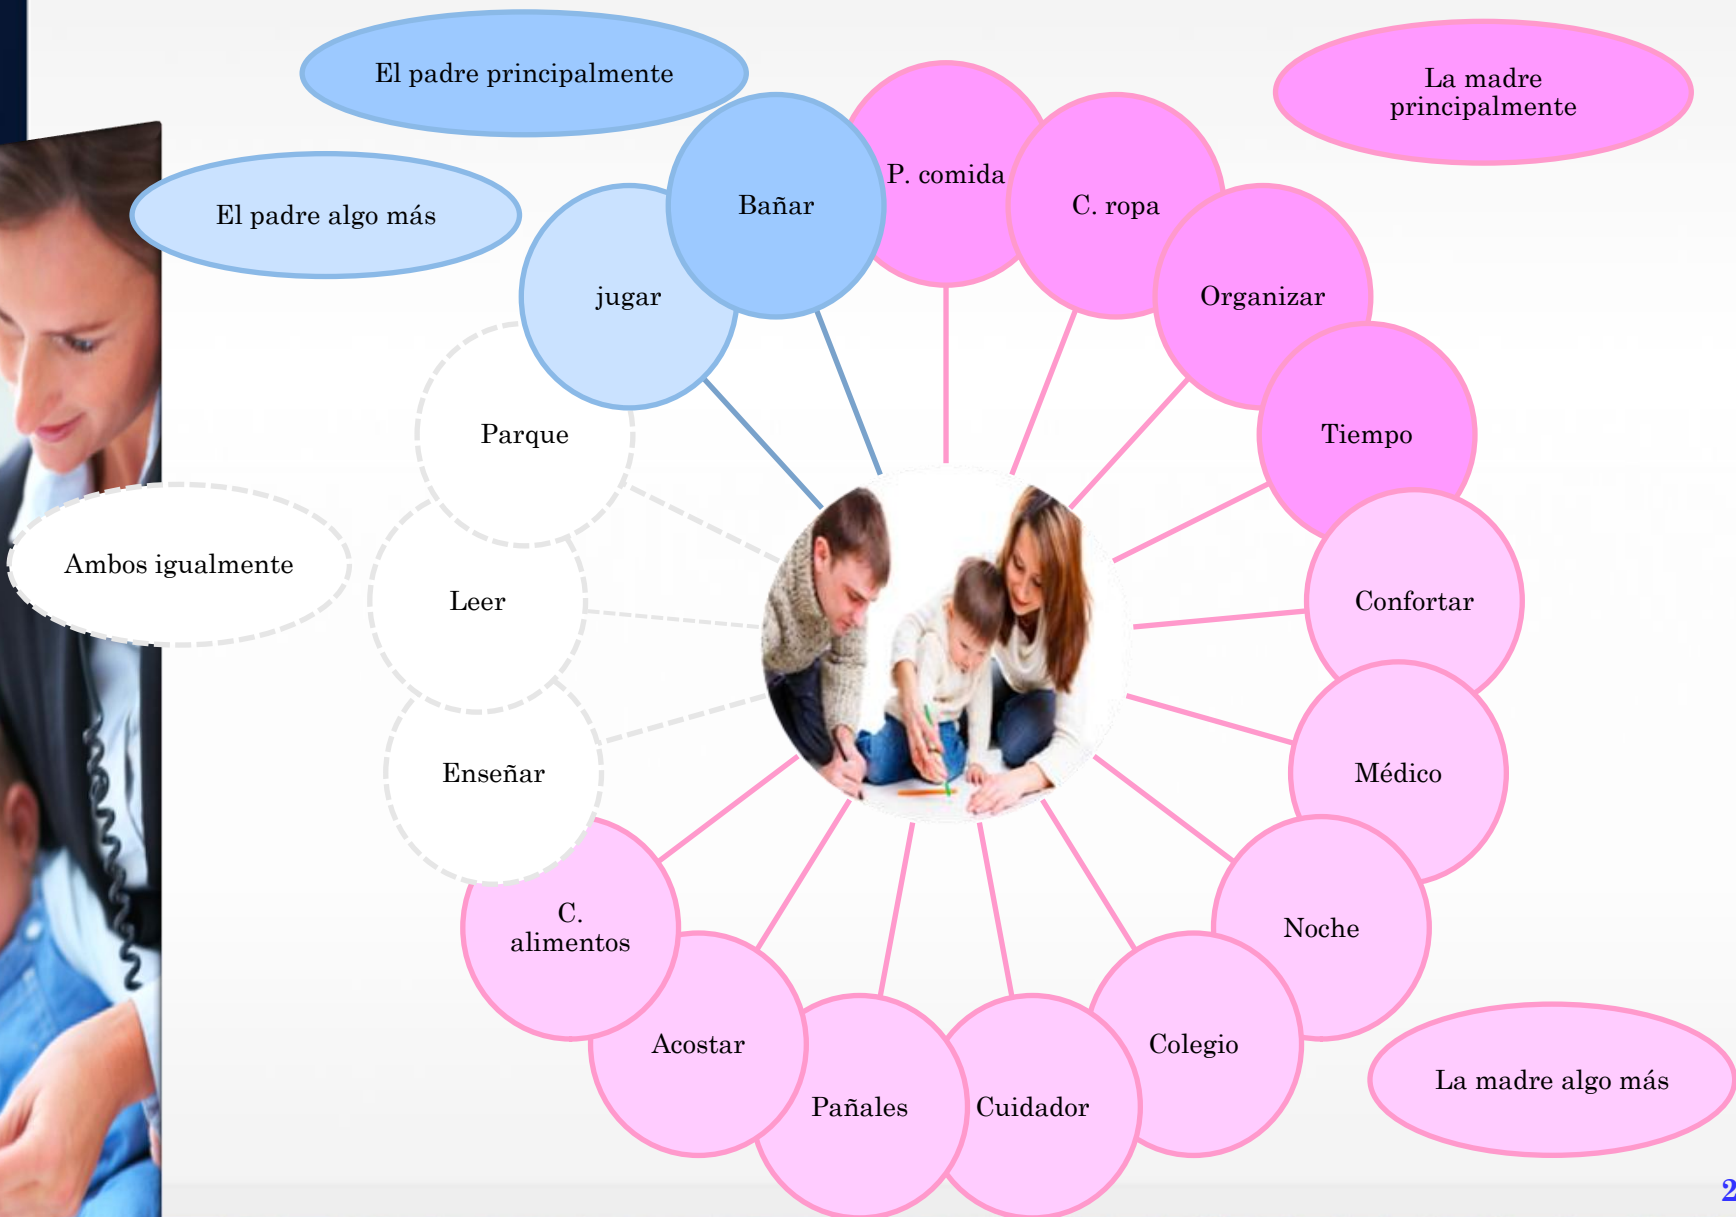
El padre principalmente

La madre principalmente

El padre algo más

Bañar

P. comida

C. ropa

jugar

Organizar

Parque

Tiempo

Ambos igualmente

Leer

Confortar

Enseñar

Médico

Noche

C. alimentos

Acostar

Pañales

Cuidador

Colegio

La madre algo más

2